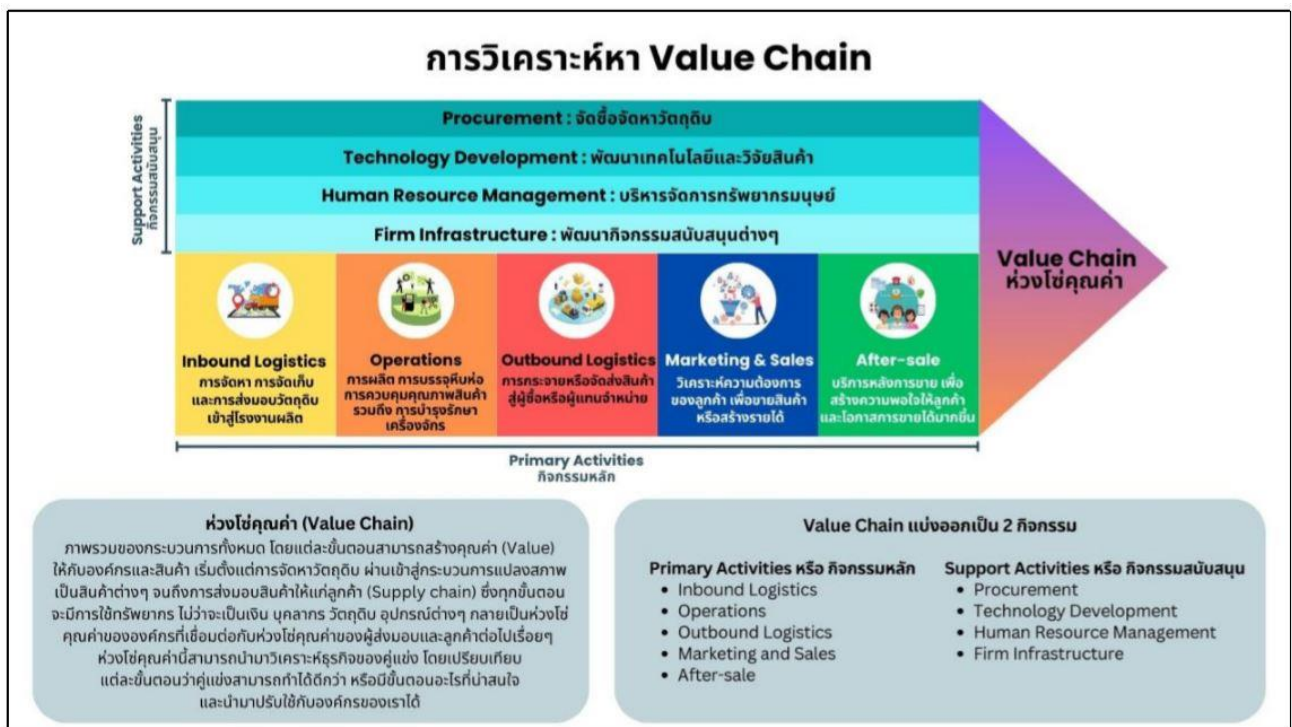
การวิเคราะห์หา Value Chain

Support Activities
กิจกรรมสนับสนุน

Procurement : จัดซื้อจัดหาวัตถุดิบ

Technology Development : พัฒนาเทคโนโลยีและวิจัยสินค้า

Human Resource Management : บริหารจัดการทรัพยากรมนุษย์

Firm Infrastructure : พัฒนากิจกรรมสนับสนุนต่างๆ

Value Chain
ห่วงโซ่คุณค่า

Inbound Logistics
การจัดหา การจัดเก็บ และการส่งมอบวัตถุดิบ เข้าสู่โรงงานผลิต

Operations
การผลิต การบรรจุหีบห่อ การควบคุมคุณภาพสินค้า รวมถึง การบำรุงรักษาเครื่องจักร

Outbound Logistics
การกระจายหรือจัดส่งสินค้า สู่ผู้ซื้อหรือผู้แทนจำหน่าย

Marketing & Sales
วิเคราะห์ความต้องการ ของลูกค้า เพื่อขายสินค้า หรือสร้างรายได้

After-sale
บริการหลังการขาย เพื่อ สร้างความพอใจให้ลูกค้า และโอกาสการขายได้มากขึ้น

Primary Activities
กิจกรรมหลัก

ห่วงโซ่คุณค่า (Value Chain)
ภาพรวมของกระบวนการทั้งหมด โดยแต่ละขั้นตอนสามารถสร้างคุณค่า (Value) ให้กับองค์กรและสินค้า เริ่มตั้งแต่การจัดหาวัตถุดิบ ผ่านเข้าสู่กระบวนการแปลงสภาพเป็นสินค้าต่างๆ จนถึงการส่งมอบสินค้าให้แก่ลูกค้า (Supply chain) ซึ่งทุกขั้นตอนจะมีการใช้ทรัพยากร ไม่ว่าจะเป็นเงิน บุคลากร วัตถุดิบ อุปกรณ์ต่างๆ กลายเป็นห่วงโซ่คุณค่าขององค์กรที่เชื่อมต่อกับห่วงโซ่คุณค่าของผู้ส่งมอบและลูกค้าต่อไปเรื่อยๆ ห่วงโซ่คุณค่านี้สามารถนำมาวิเคราะห์ธุรกิจของคู่แข่ง โดยเปรียบเทียบแต่ละขั้นตอนว่าคู่แข่งสามารถทำได้ดีกว่า หรือมีขั้นตอนอะไรที่น่าสนใจ และนำมาปรับใช้กับองค์กรของเราได้

Value Chain แบ่งออกเป็น 2 กิจกรรม

Primary Activities หรือ กิจกรรมหลัก
• Inbound Logistics
• Operations
• Outbound Logistics
• Marketing and Sales
• After-sale

Support Activities หรือ กิจกรรมสนับสนุน
• Procurement
• Technology Development
• Human Resource Management
• Firm Infrastructure